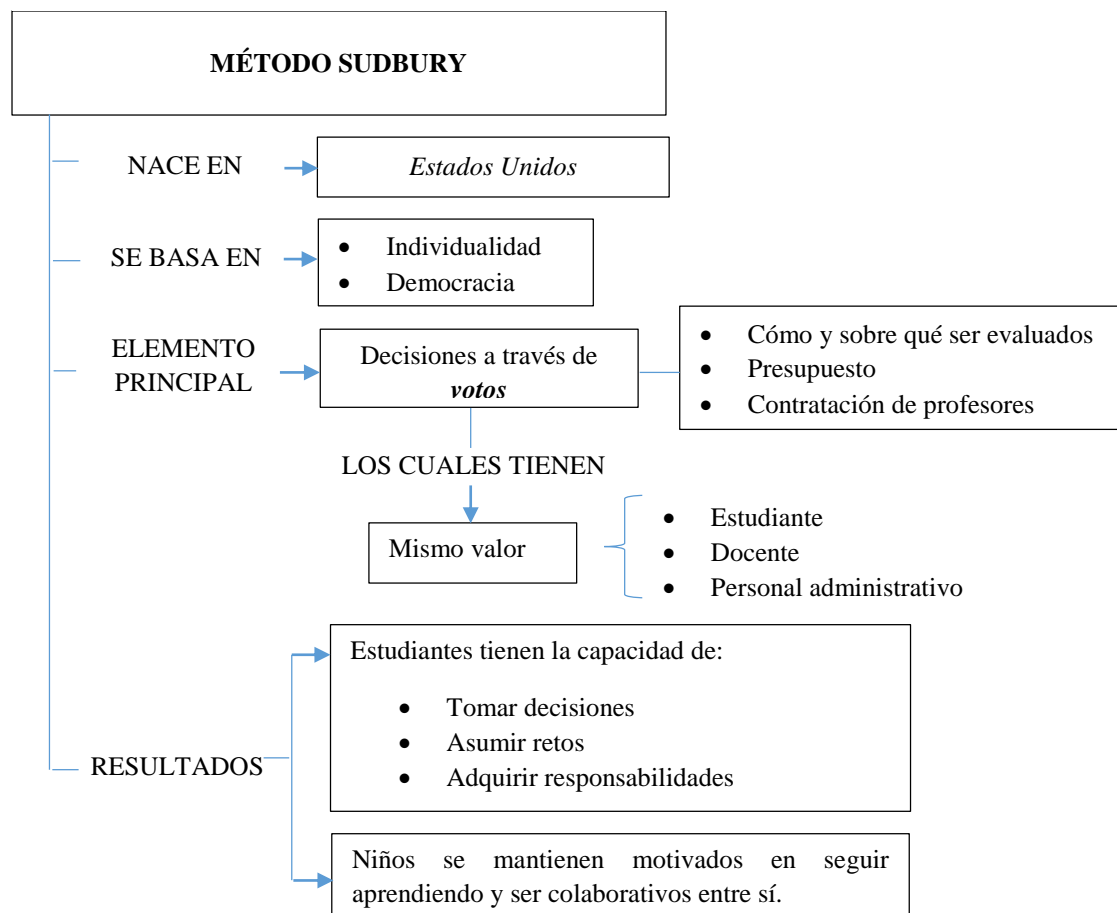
MÉTODO SUDBURY

NACE EN

*Estados Unidos*

SE BASA EN

- Individualidad
- Democracia

ELEMENTO PRINCIPAL

Decisiones a través de ***votos***

- Cómo y sobre qué ser evaluados
- Presupuesto
- Contratación de profesores

LOS CUALES TIENEN

Mismo valor

- Estudiante
- Docente
- Personal administrativo

RESULTADOS

Estudiantes tienen la capacidad de:

- Tomar decisiones
- Asumir retos
- Adquirir responsabilidades

Niños se mantienen motivados en seguir aprendiendo y ser colaborativos entre sí.